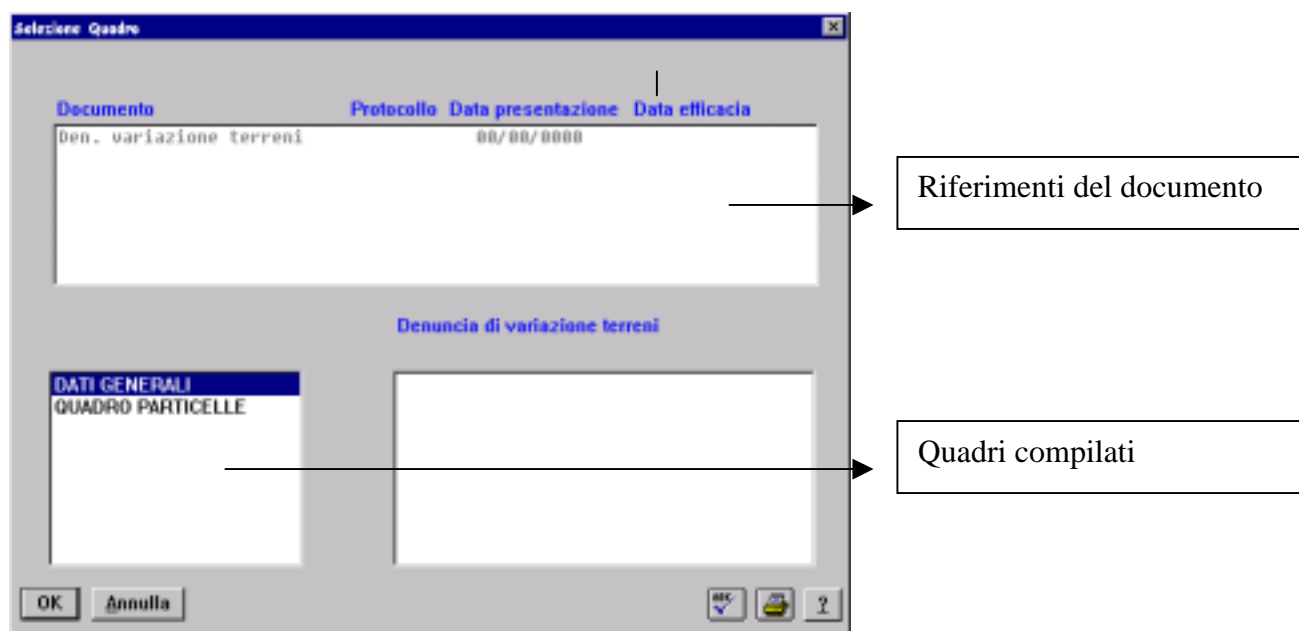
Selezione Quadro

| Documento | Protocollo | Data presentazione | Data efficacia |
|---|---|---|---|
| Den. variazione terreni | | 00/00/0000 | |

Riferimenti del documento

Denuncia di variazione terreni

DATI GENERALI
QUADRO PARTICELLE

Quadri compilati

OK
Annulla
ABC
?